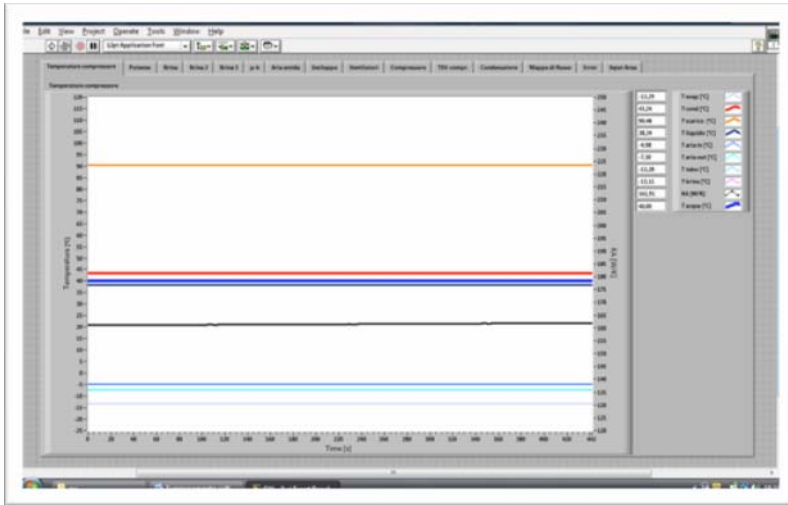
le Edit View Project Operate Tools Window Help

13pt Application Font

Temperature compressore | Potenze | Brine | Brine 2 | Brine 3 | p-h | Aria umida | Sbrinamento | StatoCtrl | Compressore | TEV comp | Condensatore | Mappa di flusso | Error | Input Area

Temperature compressore

120 115 110 105 100 95 90 85 80 75 70 65 60 55 50 45 40 35 30 25 20 15 10 5 0 -5 -10 -15 -20 -25

Temperatura [°C]

Time [s]

0 20 40 60 80 100 120 140 160 180 200 220 240 260 280 300 320 340 360 380 400 420 440

RH [%]

| | |
|---|---|
| -13,29 | T evap [°C] |
| 41,24 | T cond [°C] |
| 90,48 | T scarico [°C] |
| 38,29 | T liquido [°C] |
| -6,08 | T aria in [°C] |
| -7,30 | T aria out [°C] |
| -11,29 | T asp [°C] |
| -13,11 | T in tev [°C] |
| 161,51 | RH [%] |
| 40,00 | T acqua [°C] |